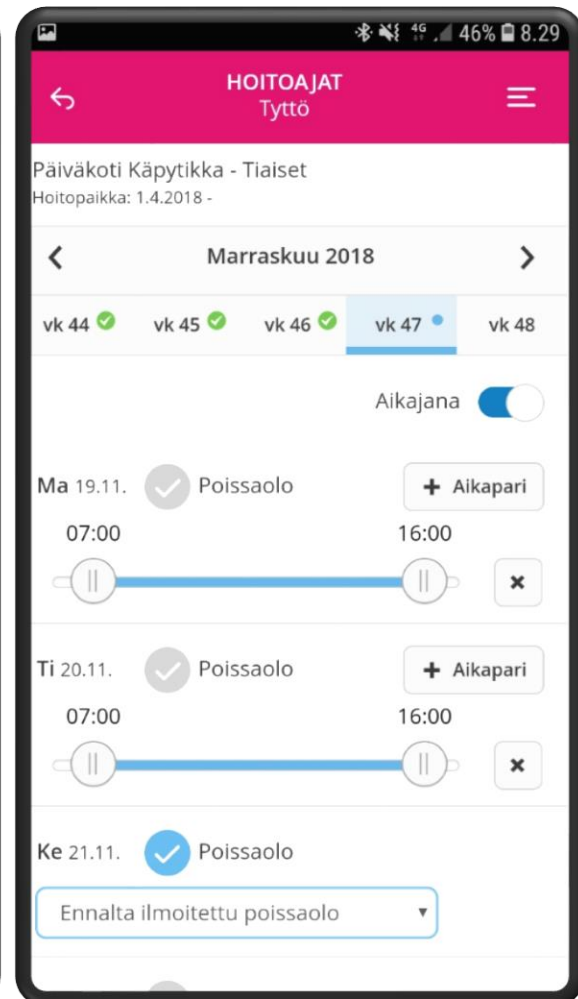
46% 8.29

HOITOAJAT
Tyttö

Päiväkoti Käpytikka - Tiaiset
Hoitopaikka: 1.4.2018 -

Marraskuu 2018

vk 44 vk 45 vk 46 vk 47 vk 48

Aikajana

Ma 19.11. Poissaolo
+ Aikapari
07:00 16:00

Ti 20.11. Poissaolo
+ Aikapari
07:00 16:00

Ke 21.11. Poissaolo
Ennalta ilmoitettu poissaolo